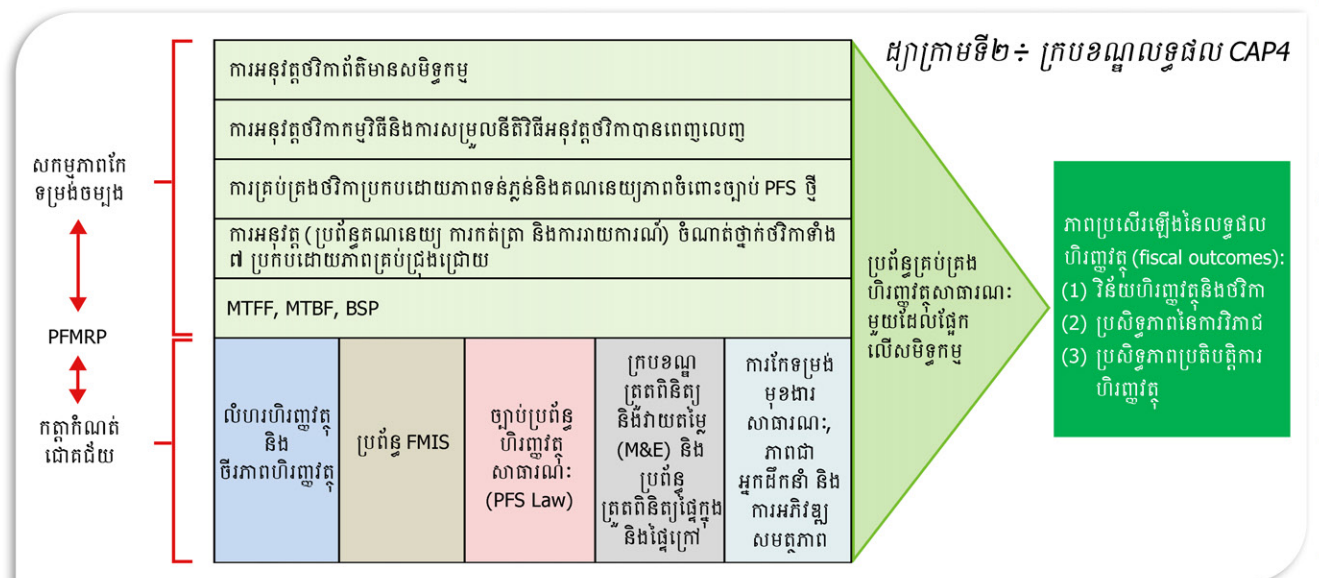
ដ្យាក្រាមទី២÷ ក្របខណ្ឌលទ្ធផល CAP4

សកម្មភាពកែទម្រង់ចម្បង

PFMRP

កត្តាកំណត់ជោគជ័យ

ការអនុវត្តថវិកាព័ត៌មានសមិទ្ធកម្ម

ការអនុវត្តថវិកាកម្មវិធីនិងការសម្រួលនីតិវិធីអនុវត្តថវិកាបានពេញលេញ

ការគ្រប់គ្រងថវិកាប្រកបដោយភាពទទួលខុសត្រូវនិងគណនេយ្យភាពចំពោះច្បាប់ PFS ថ្មី

ការអនុវត្ត (ប្រព័ន្ធគណនេយ្យ ការកត់ត្រា និងការរាយការណ៍) ចំណាត់ថ្នាក់ថវិកាទាំង ៧ ប្រកបដោយភាពគ្រប់ជ្រុងជ្រោយ

MTFF, MTBF, BSP

លំហូរហិរញ្ញវត្ថុ និង ចីរភាពហិរញ្ញវត្ថុ

ប្រព័ន្ធ FMIS

ច្បាប់ប្រព័ន្ធហិរញ្ញវត្ថុសាធារណៈ (PFS Law)

ក្របខណ្ឌត្រួតពិនិត្យនិងវាយតម្លៃ (M&E) និងប្រព័ន្ធត្រួតពិនិត្យផ្ទៃក្នុង និងផ្ទៃក្រៅ

ការកែទម្រង់មុខងារសាធារណៈ, ភាពជាអ្នកដឹកនាំ និងការអភិវឌ្ឍសមត្ថភាព

ប្រព័ន្ធគ្រប់គ្រងហិរញ្ញវត្ថុសាធារណៈមួយដែលផ្អែកលើសមិទ្ធកម្ម

ភាពប្រសើរឡើងនៃលទ្ធផលហិរញ្ញវត្ថុ (fiscal outcomes):
(1) វិន័យហិរញ្ញវត្ថុនិងថវិកា
(2) ប្រសិទ្ធភាពនៃការវិភាជ
(3) ប្រសិទ្ធភាពប្រតិបត្តិការហិរញ្ញវត្ថុ